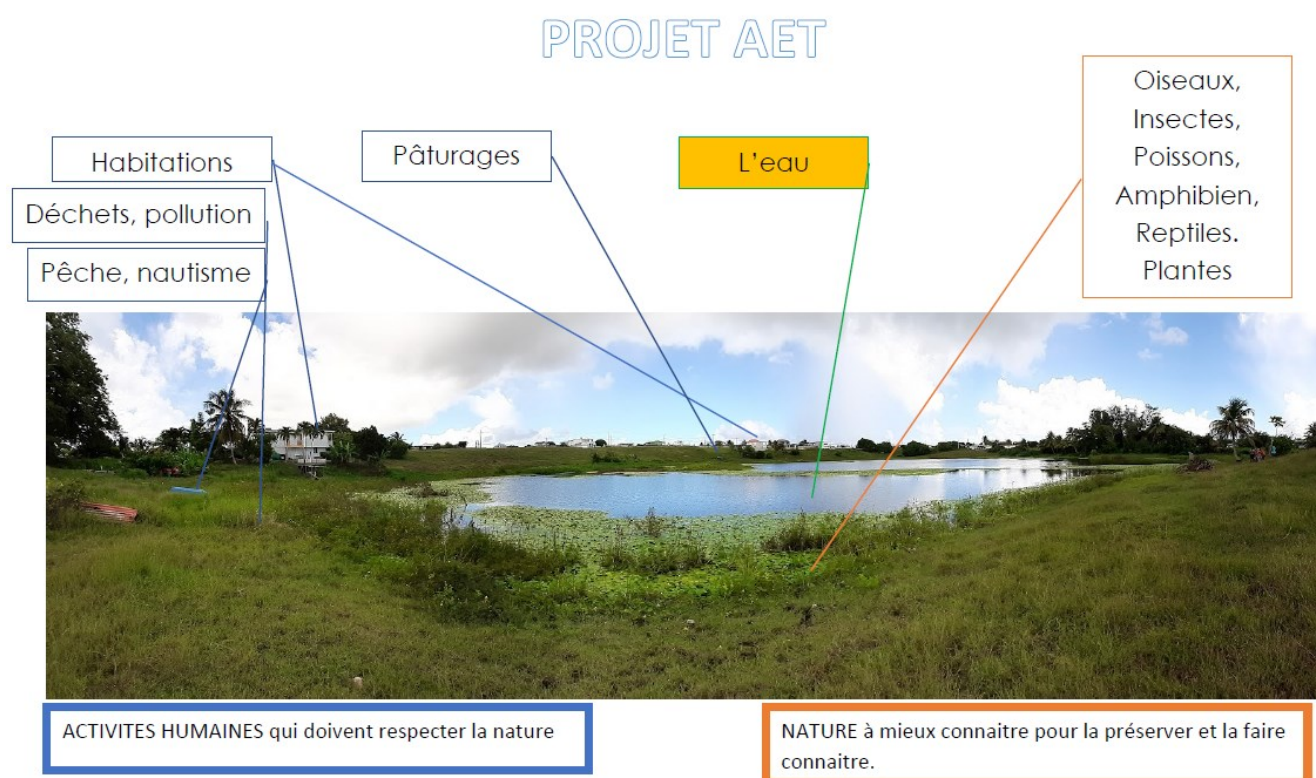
PROJET AET

Habitations

Déchets, pollution

Pêche, nautisme

Pâturages

L'eau

Oiseaux,
Insectes,
Poissons,
Amphibien,
Reptiles.
Plantes

ACTIVITES HUMAINES qui doivent respecter la nature

NATURE à mieux connaitre pour la préserver et la faire connaitre.